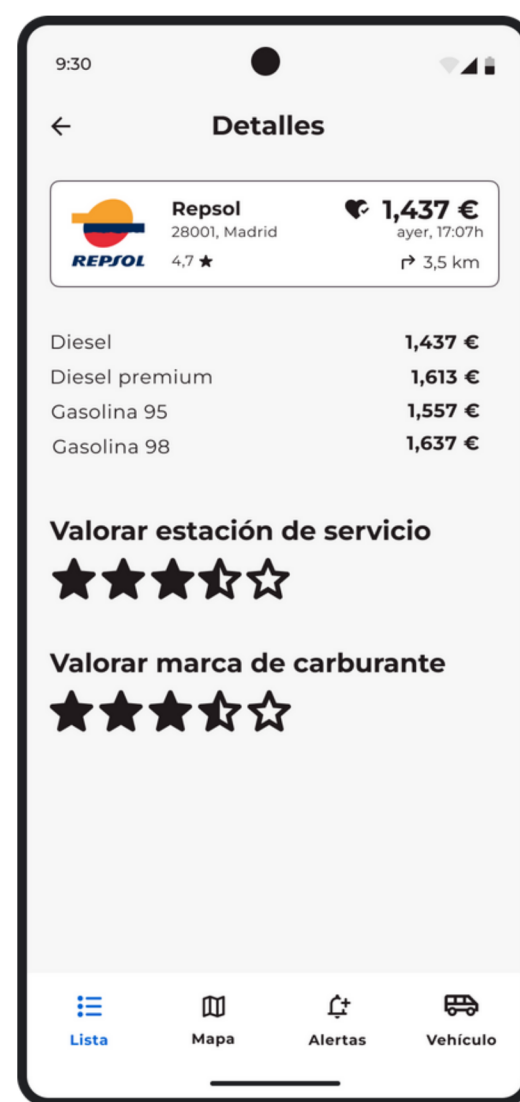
9:30

←

Detalles

REPSOL

Repsol
28001, Madrid
4,7 ★

1,437 €
ayer, 17:07h
3,5 km

| | |
|---|---|
| Diesel | 1,437 € |
| Diesel premium | 1,613 € |
| Gasolina 95 | 1,557 € |
| Gasolina 98 | 1,637 € |

Valorar estación de servicio

Valorar marca de carburante

Lista
Mapa
Alertas
Vehículo